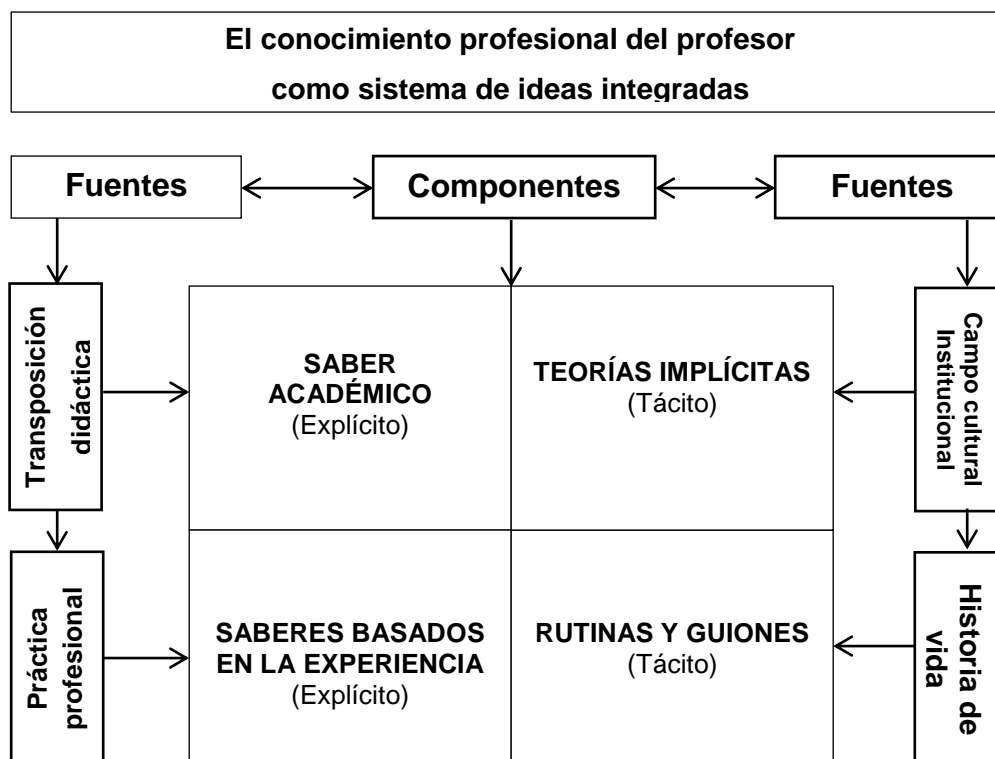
El conocimiento profesional del profesor como sistema de ideas integradas

Fuentes

Componentes

Fuentes

Transposición didáctica

SABER ACADÉMICO
(Explícito)

TEORÍAS IMPLÍCITAS
(Tácito)

Campo cultural Institucional

Práctica profesional

SABERES BASADOS EN LA EXPERIENCIA
(Explícito)

RUTINAS Y GUIONES
(Tácito)

Historia de vida